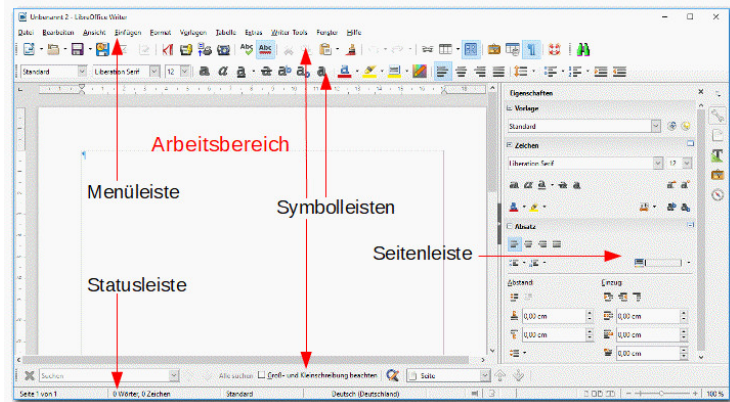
Unbenannt 2 - LibreOffice Writer

Datei Bearbeiten Ansicht Einfügen Format Vorlagen Tabelle Extras Writer Tools Fenster Hilfe

Standard Liberation Serif 12

Arbeitsbereich

Menüleiste

Symbolleisten

Seitenleiste

Statusleiste

Eigenschaften

Vorlage

Standard

Zeichen

Liberation Serif 12

Absatz

Abstand

Einzug

0,00 cm 0,00 cm

0,00 cm 0,00 cm

0,00 cm

Suchen Alle suchen Groß- und Kleinschreibung beachten Seite

Seite 1 von 1 0 Wörter, 0 Zeichen Standard Deutsch (Deutschland) 100 %